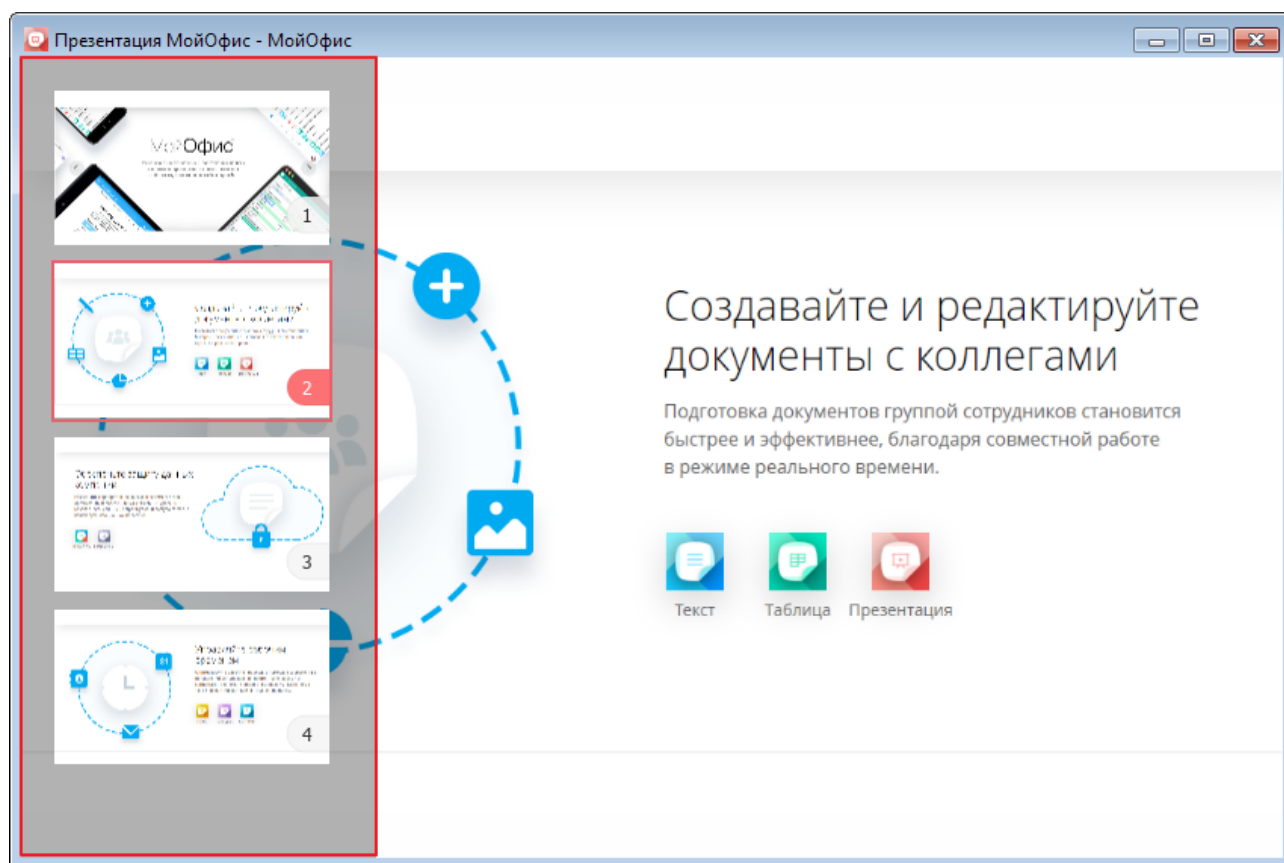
Презентация МойОфис - МойОфис

МойОфис

1

2

3

4

Создавайте и редактируйте документы с коллегами

Подготовка документов группой сотрудников становится быстрее и эффективнее, благодаря совместной работе в режиме реального времени.

Текст

Таблица

Презентация